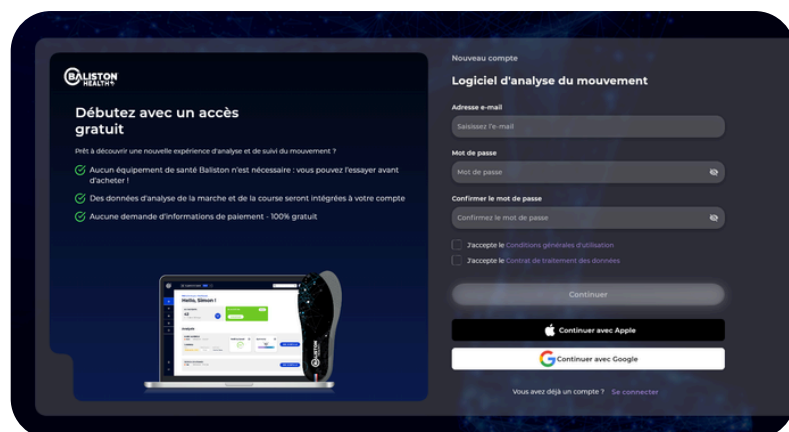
BALISTON HEALTH

Débutez avec un accès gratuit

Prêt à découvrir une nouvelle expérience d'analyse et de suivi du mouvement ?

Aucun équipement de santé Baliston n'est nécessaire : vous pouvez l'essayer avant d'acheter !

Des données d'analyse de la marche et de la course seront intégrées à votre compte

Aucune demande d'informations de paiement - 100% gratuit

Hello, Simon !

Nouveau compte

Logiciel d'analyse du mouvement

Adresse e-mail

Saisissez l'e-mail

Mot de passe

Mot de passe

Confirmer le mot de passe

Confirmez le mot de passe

J'accepte le Conditions générales d'utilisation

J'accepte le Contrat de traitement des données

Continuer

Continuer avec Apple

Continuer avec Google

Vous avez déjà un compte ? Se connecter